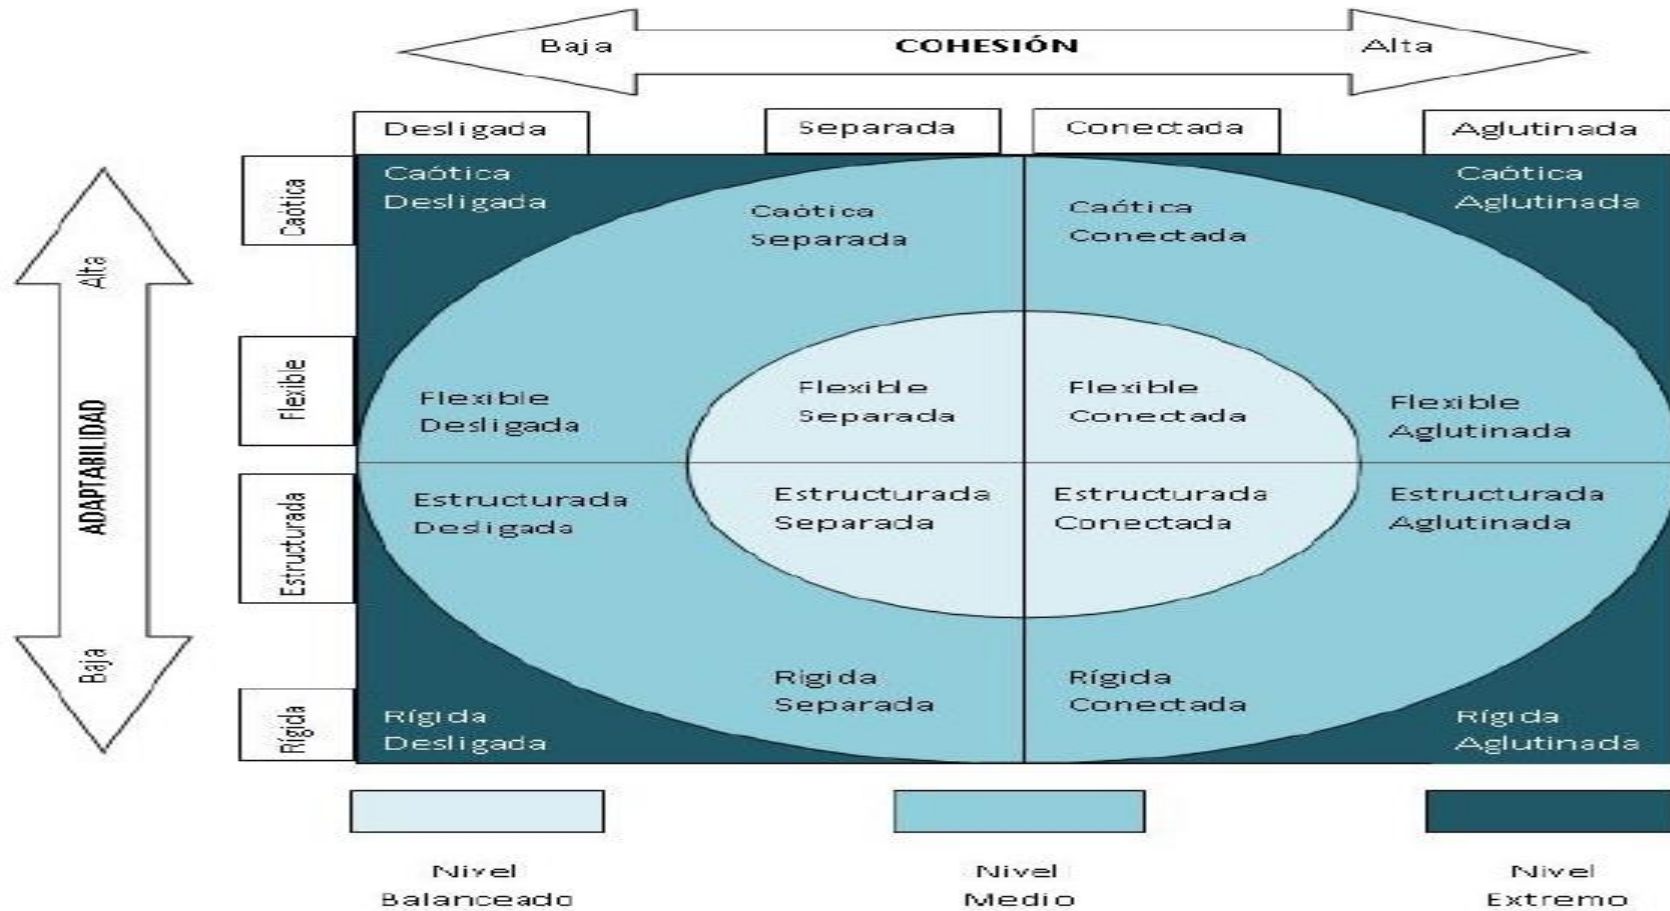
Baja COHESIÓN Alta

Desligada

Separada

Conectada

Aglutinada

ADAPTABILIDAD

Alta

Baja

Caótica

Flexible

Estructurada

Rígida

Caótica Desligada

Caótica Separada

Caótica Conectada

Caótica Aglutinada

Flexible Desligada

Flexible Separada

Flexible Conectada

Flexible Aglutinada

Estructurada Desigada

Estructurada Separada

Estructurada Conectada

Estructurada Aglutinada

Rígida Desligada

Rigida Separada

Rígida Conectada

Rígida Aglutinada

Nivel Balanceado

Nivel Medio

Nivel Extremo